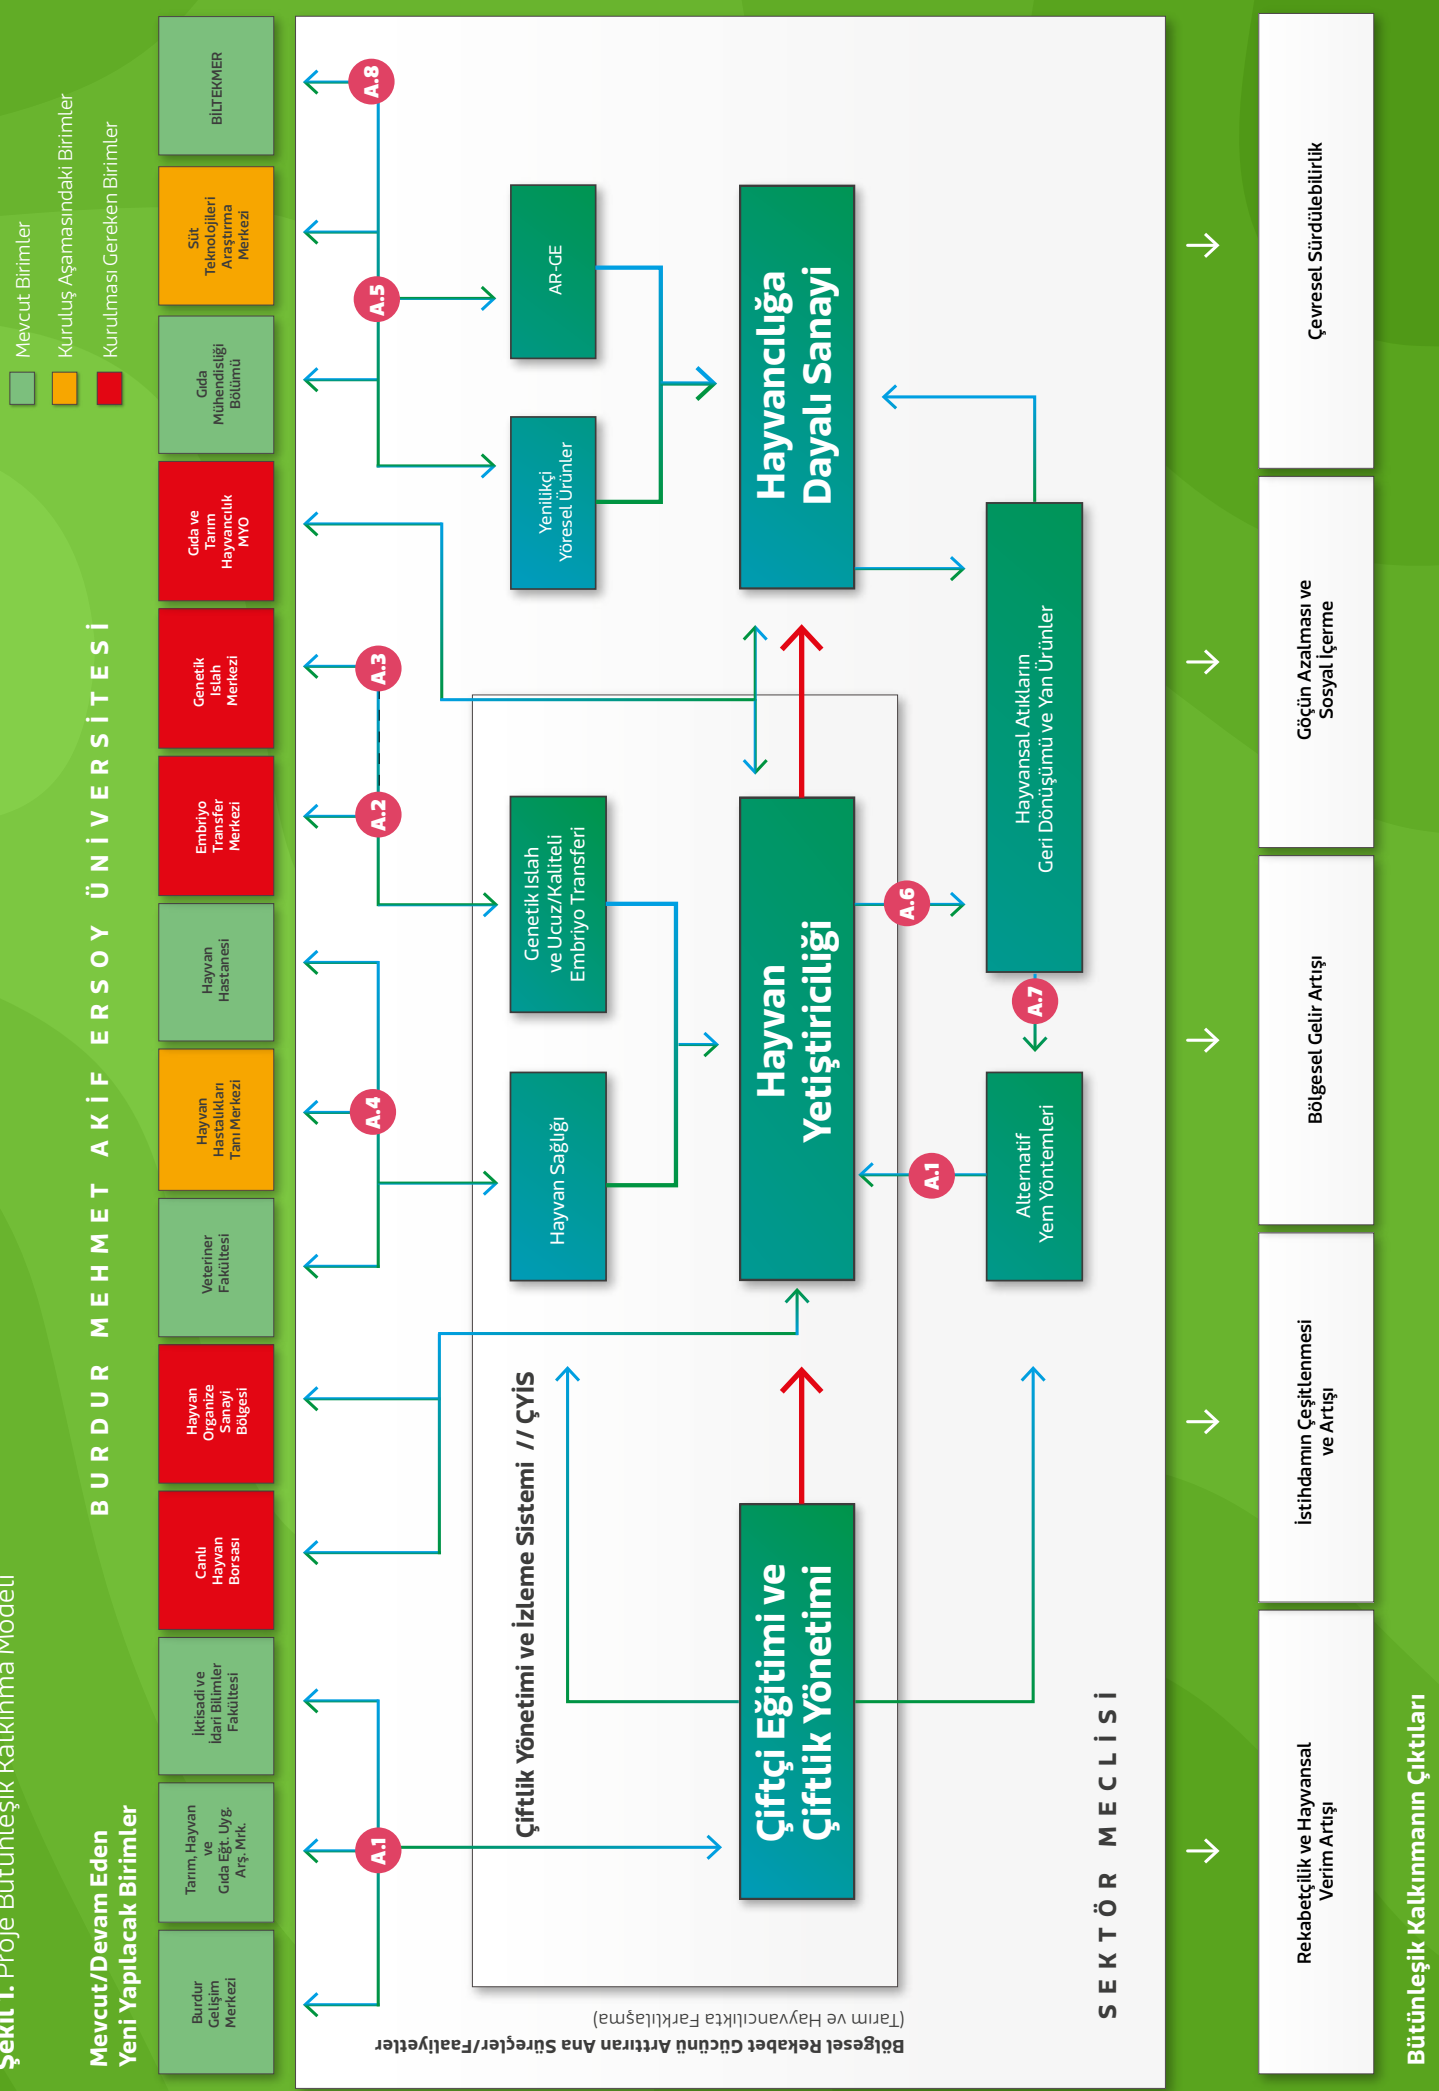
Şekil 1. Proje Bütünleşik Kalkınma Modeli

Mevcut Birimler
Kuruluş Aşamasındaki Birimler
Kurulması Gereken Birimler

Mevcut/Devam Eden
Yeni Yapılacak Birimler

BURDUR MEHMET AKİF ERSOY ÜNİVERSİTESİ

Burdur Gelişim Merkezi
Tarım, Hayvan ve Gıda Eğt. Uyg. Arş. Mrk.
İktisadi ve İdari Bilimler Fakültesi
Canlı Hayvan Borsası
Hayvan Organize Sanayi Bölgesi
Veteriner Fakültesi
Hayvan Hastalıkları Tanı Merkezi
Hayvan Hastanesi
Embriyo Transfer Merkezi
Genetik Islah Merkezi
Gıda ve Tarım Hayvancılık MYO
Gıda Mühendisliği Bölümü
Süt Teknolojileri Araştırma Merkezi
BİLTEKMER

A.8
A.5
A.3
A.2
A.4
A.1

AR-GE
Yenilikçi Yöresel Ürünler
Hayvancılığa Dayalı Sanayi
Hayvansal Atıkların Geri Dönüşümü ve Yan Ürünler
Genetik Islah ve Ucuz/Kaliteli Embriyo Transferi
Hayvan Sağlığı
Hayvan Yetiştiriciliği
A.6
A.7
A.1
Alternatif Yem Yöntemleri
Çiftlik Yönetimi ve İzleme Sistemi // ÇYİS
Çiftçi Eğitimi ve Çiftlik Yönetimi

SEKTÖR MECLİSİ

Bölgesel Rekabet Gücünü Arttıran Ana Süreçler/Faaliyetler
(Tarım ve Hayvancılıkta Farklılaşma)

Çevresel Sürdürülebilirlik
Göçün Azalması ve Sosyal İçerme
Bölgesel Gelir Artışı
İstihdamın Çeşitlenmesi ve Artışı
Rekabetçilik ve Hayvansal Verim Artışı

Bütünleşik Kalkınmanın Çıktıları